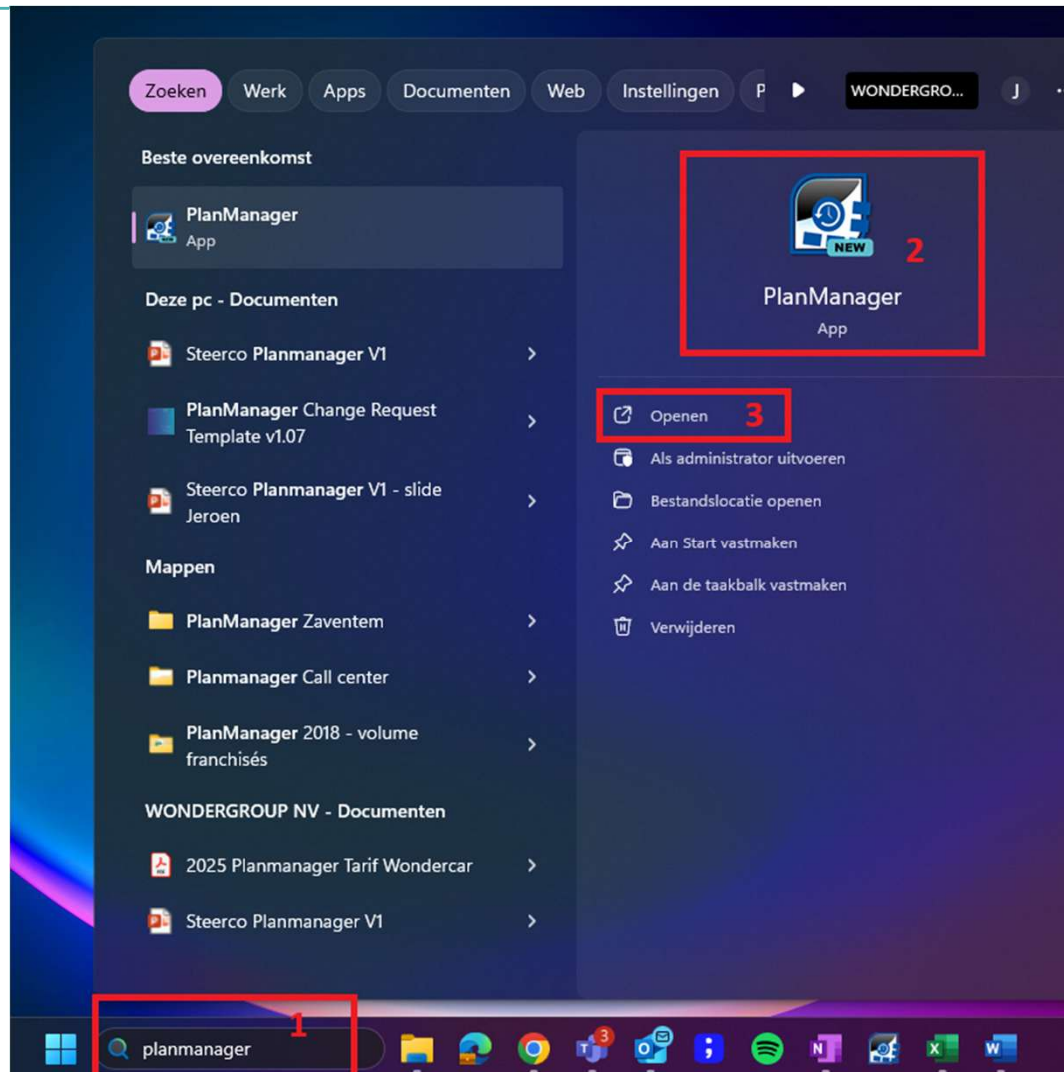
Zoeken Werk Apps Documenten Web Instellingen P WONDERGRO... J

Beste overeenkomst

PlanManager
App

Deze pc - Documenten

Steerco Planmanager V1

PlanManager Change Request Template v1.07

Steerco Planmanager V1 - slide Jeroen

Mappen

PlanManager Zaventem

Planmanager Call center

PlanManager 2018 - volume franchisés

WONDERGROUP NV - Documenten

2025 Planmanager Tarif Wondercar

Steerco Planmanager V1

NEW

2

PlanManager
App

Openen 3

Als administrator uitvoeren

Bestandslocatie openen

Aan Start vastmaken

Aan de taakbalk vastmaken

Verwijderen

1

planmanager

3